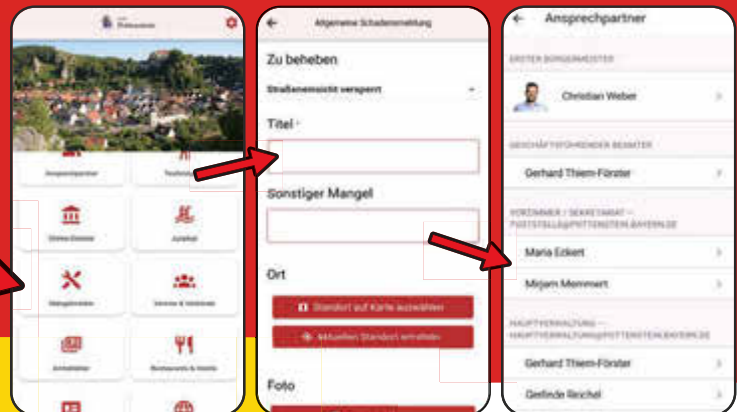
Pottenstein

Ansprechpartner

Tourismus

Online-Dienste

Jugend

Mängelmelder

Vereine & Verbände

Amtsblätter

Restaurants & Hotels

Allgemeine Schadensmeldung

Zu beheben

Straßenansicht versperrt

Titel *

Sonstiger Mangel

Ort

Standort auf Karte auswählen

Aktuellen Standort ermitteln

Foto

Ansprechpartner

ERSTER BÜRGERMEISTER

Christian Weber

GESCHÄFTSFÜHRENDER BEAMTER

Gerhard Thiem-Förster

VORZIMMER / SEKRETARIAT – POSTSTELLE@POTTENSTEIN.BAYERN.DE

Maria Eckert

Mirjam Memmert

HAUPTVERWALTUNG – HAUPTVERWALTUNG@POTTENSTEIN.BAYERN.DE

Gerhard Thiem-Förster

Gerlinde Reichel